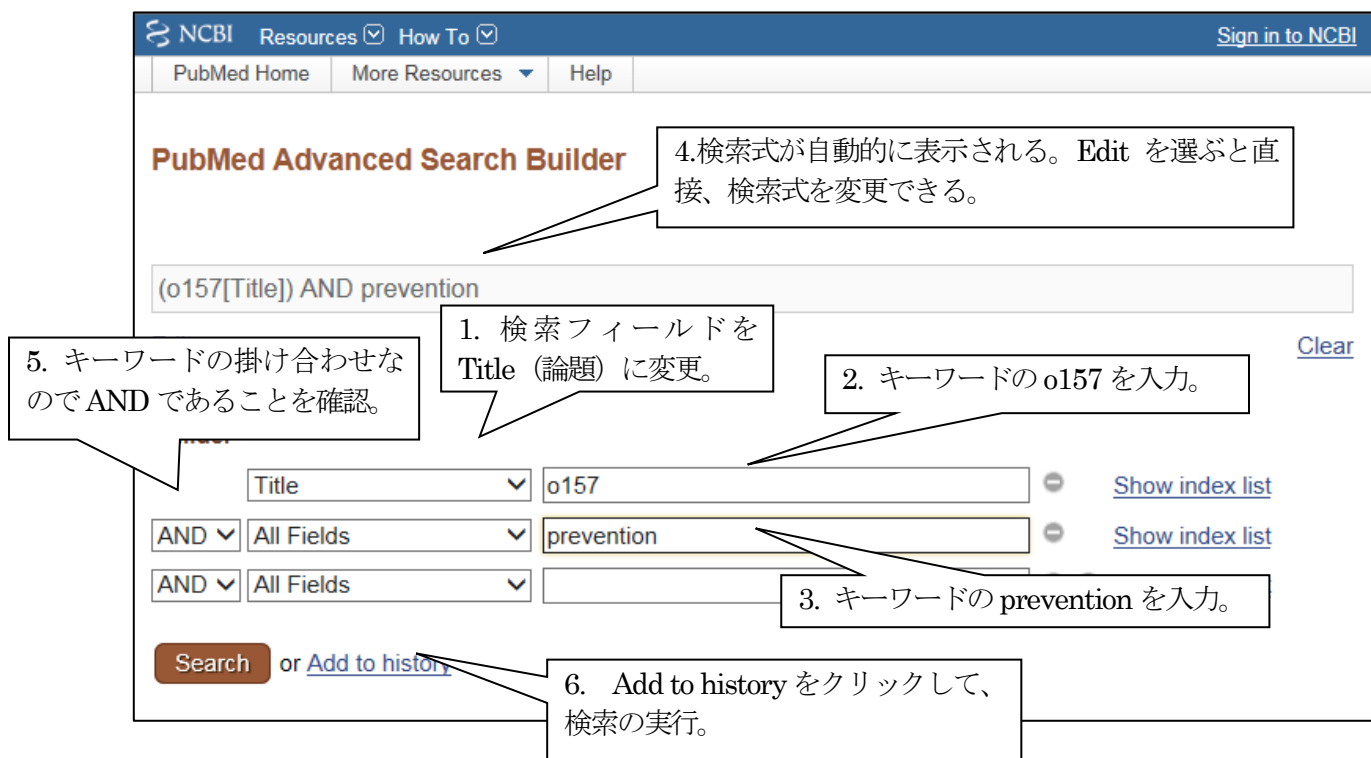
NCBI Resources How To Sign in to NCBI

PubMed Home More Resources Help

PubMed Advanced Search Builder

4.検索式が自動的に表示される。Edit を選ぶと直接、検索式を変更できる。

(o157[Title]) AND prevention

1. 検索フィールドを Title（論題）に変更。

Clear

5. キーワードの掛け合わせなので AND であることを確認。

2. キーワードの o157 を入力。

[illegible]

Title o157 Show index list

AND All Fields prevention Show index list

AND All Fields

3. キーワードの prevention を入力。

Search or Add to history

6. Add to history をクリックして、検索の実行。